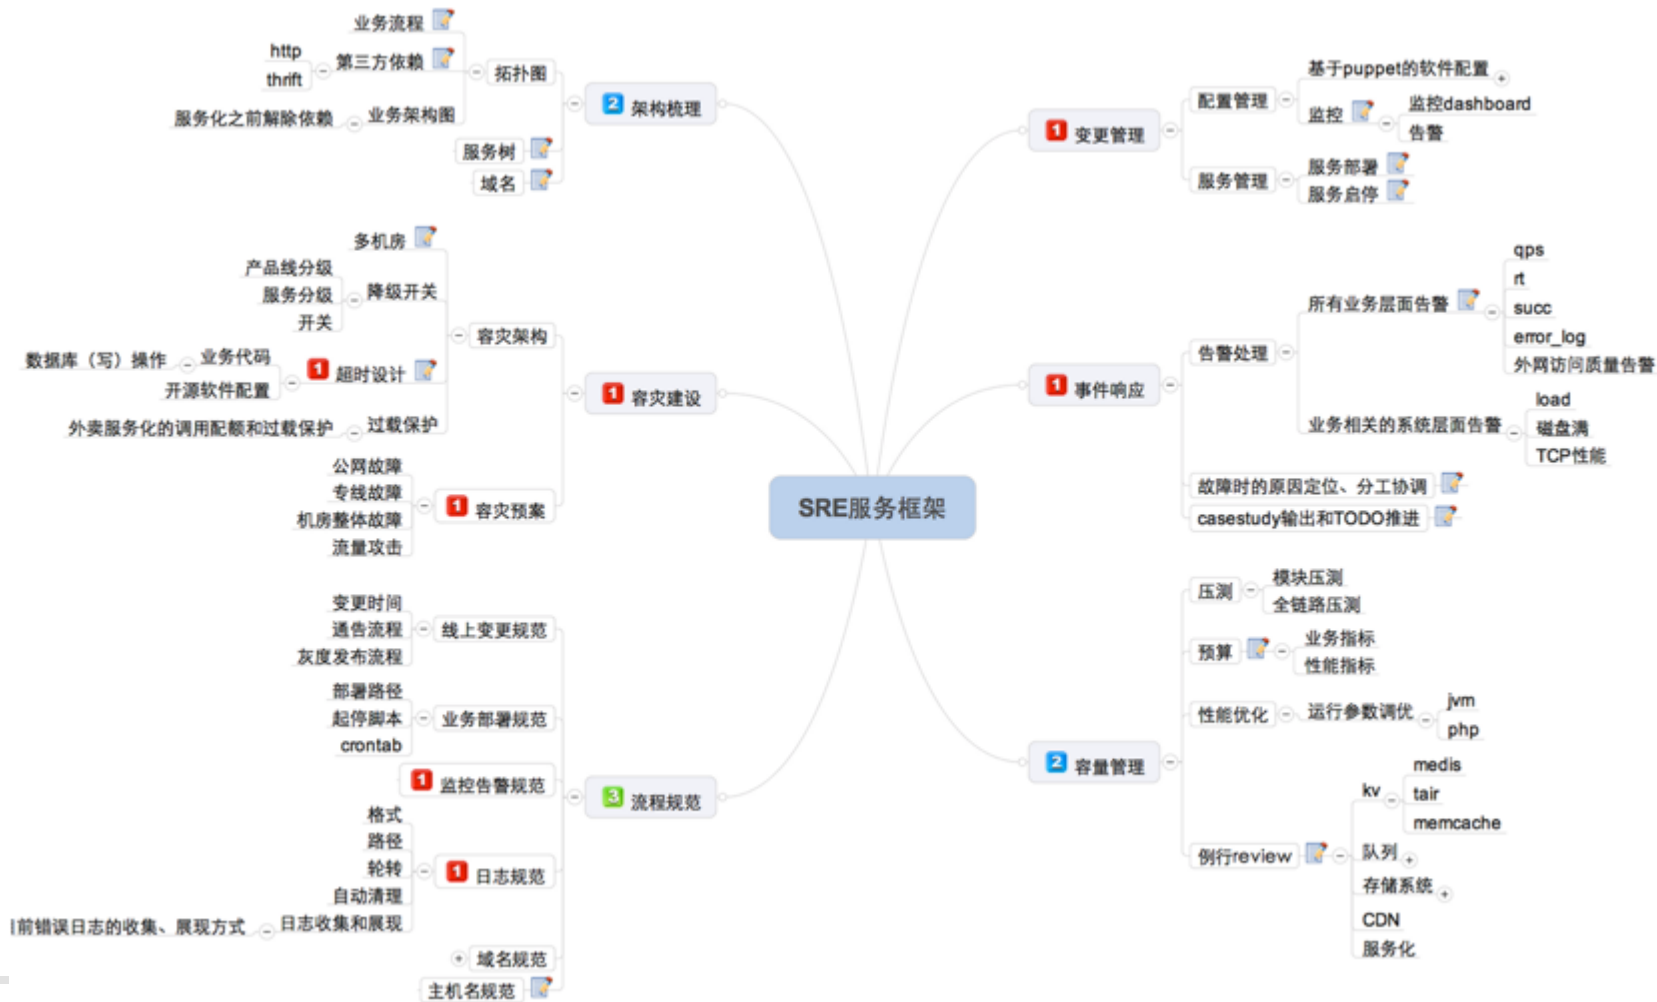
SRE服务框架

2 架构梳理
拓扑图
业务流程
第三方依赖
http
thrift
业务架构图
服务化之前解除依赖
服务树
域名

1 容灾建设
容灾架构
多机房
降级开关
产品线分级
服务分级
开关
1 超时设计
业务代码
数据库（写）操作
开源软件配置
过载保护
外卖服务化的调用配额和过载保护
1 容灾预案
公网故障
专线故障
机房整体故障
流量攻击

3 流程规范
线上变更规范
变更时间
通告流程
灰度发布流程
业务部署规范
部署路径
起停脚本
crontab
1 监控告警规范
1 日志规范
格式
路径
轮转
自动清理
日志收集和展现
l前错误日志的收集、展现方式
域名规范
主机名规范

1 变更管理
配置管理
基于puppet的软件配置
监控
监控dashboard
告警
服务管理
服务部署
服务启停

1 事件响应
告警处理
所有业务层面告警
qps
rt
succ
error_log
外网访问质量告警
业务相关的系统层面告警
load
磁盘满
TCP性能
故障时的原因定位、分工协调
casestudy输出和TODO推进

2 容量管理
压测
模块压测
全链路压测
预算
业务指标
性能指标
性能优化
运行参数调优
jvm
php
例行review
kv
medis
tair
memcache
队列
存储系统
CDN
服务化